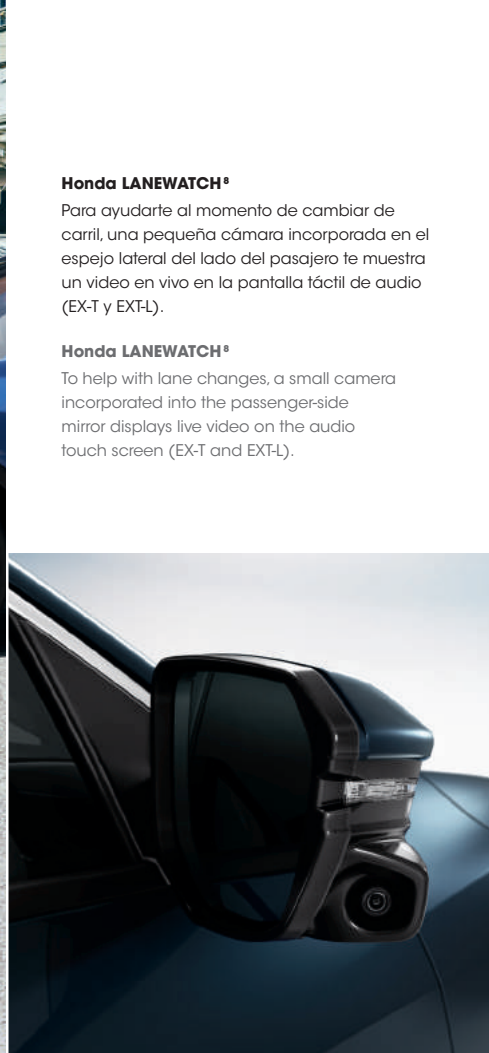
**Honda LANEWATCH$^{8}$**

Para ayudarte al momento de cambiar de carril, una pequeña cámara incorporada en el espejo lateral del lado del pasajero te muestra un video en vivo en la pantalla táctil de audio (EX-T y EXT-L).

**Honda LANEWATCH$^{8}$**

To help with lane changes, a small camera incorporated into the passenger-side mirror displays live video on the audio touch screen (EX-T and EXT-L).